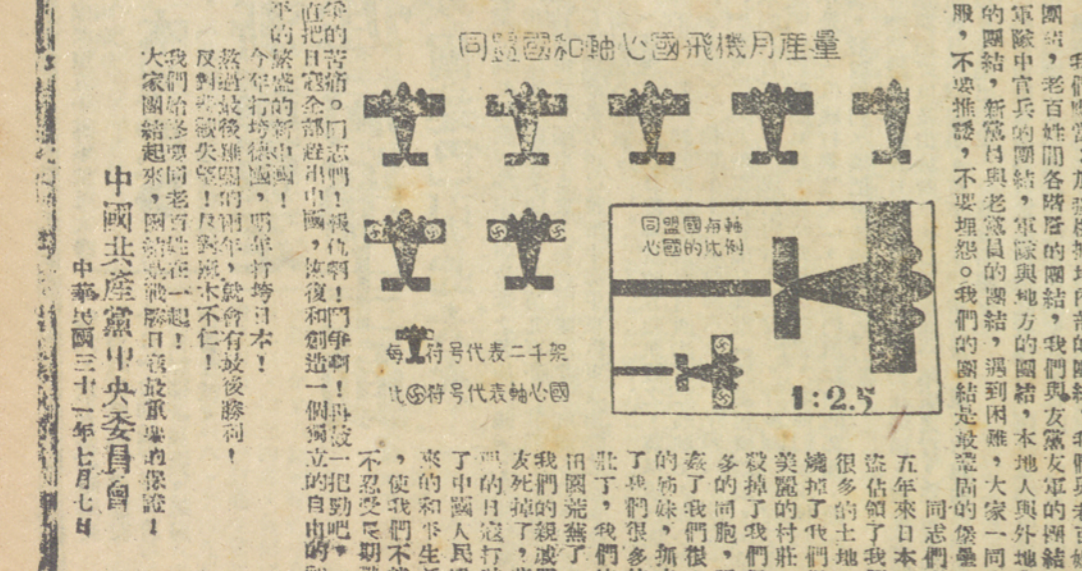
量產月機飛國心軸和國盟同

同盟國與軸心國的比例

1:2.5

每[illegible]符号代表二千架

比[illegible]符号代表軸心國

同志們，五年來日本盜佔領了我很多的土地，燒掉了我們美麗的村莊，殺掉了我們多的同胞，很姦了我們的姊妹，抓了我們很多的壯丁，我們的田園荒蕪了，我們死掉的親友，減少了的日寇打，四萬萬的中國人民，來的和平生活，使我們不得不忍受長期

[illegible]們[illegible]加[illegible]團結，老百姓間各階層的團結，我們與友黨友軍的團結，軍隊中官兵的團結，軍隊與地方的團結，本地人與外地人的團結，新黨員與老黨員的團結，大家一同服，不要推諉，不要埋怨。遇到困難，我們的團結是最鞏固的保壘

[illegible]直把日寇全部趕出中國，恢復和平的苦痛。同志們！報仇雪恨！鬥爭到底！創造一個獨立的自由的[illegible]個繁盛的新中國！一年打垮日本！今年打垮德國，明年及對法西斯侵略的國家們，同年內，就會有最後勝利！我們給您提議，大家團結起來，同老百姓在一起，爭取抗戰勝利的保證！

中國共產黨中央委員會
中華民國三十一年七月七日